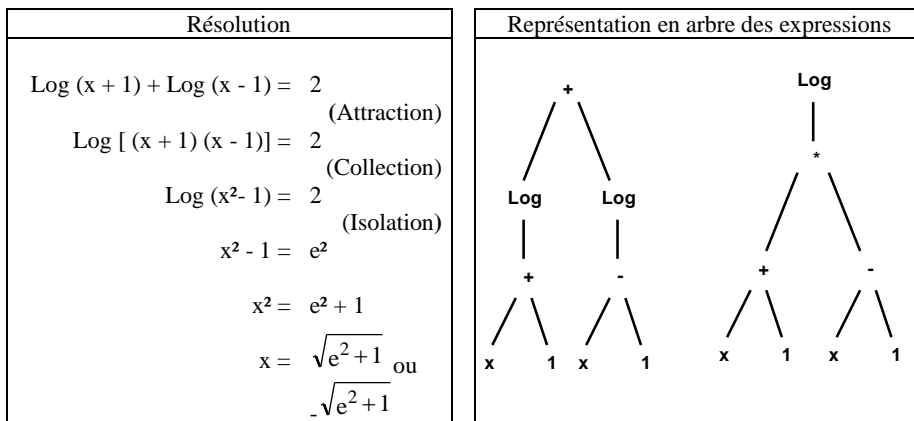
| Résolution | Représentation en arbre des expressions |
|---|---|
| $\text{Log}(x + 1) + \text{Log}(x - 1) = 2$ (Attraction) $\text{Log}[(x + 1)(x - 1)] = 2$ (Collection) $\text{Log}(x^2 - 1) = 2$ (Isolation) $x^2 - 1 = e^2$ $x^2 = e^2 + 1$ $x = \sqrt{e^2+1}$ ou $-\sqrt{e^2+1}$ | + Log Log + - x 1 x 1 Log * + - x 1 x 1 |